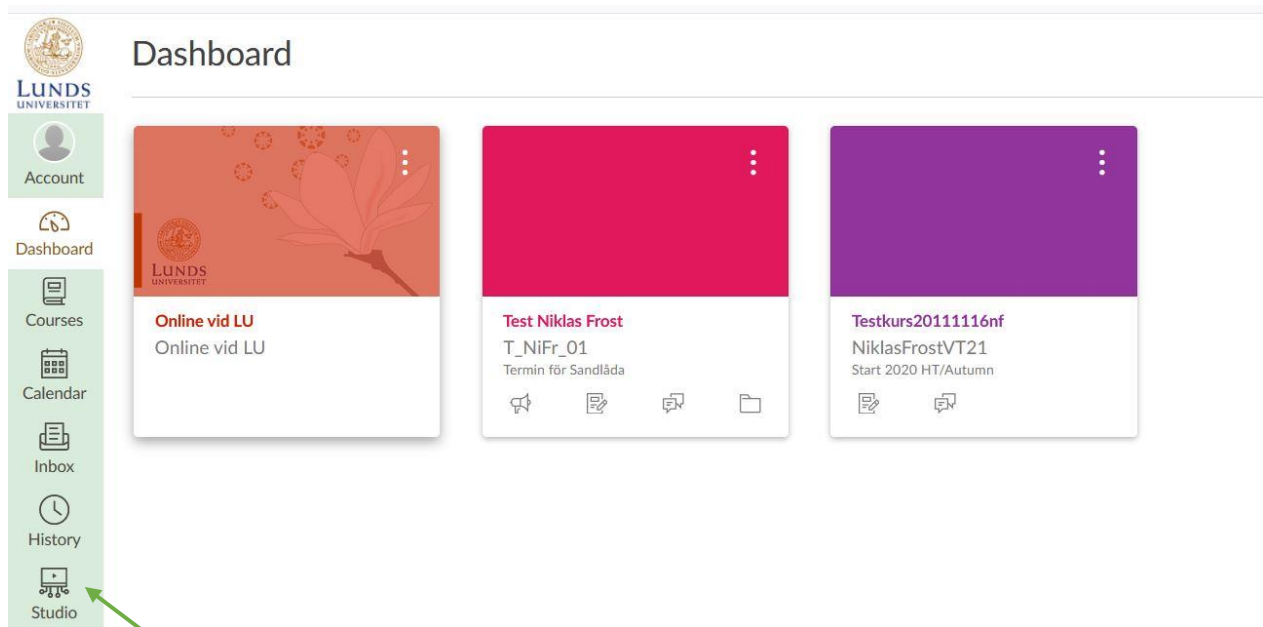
LUNDS
UNIVERSITET

Account

Dashboard

Courses

Calendar

Inbox

History

Studio

Dashboard

LUNDS
UNIVERSITET

Online vid LU
Online vid LU

Test Niklas Frost
T_NiFr_01
Termin för Sandlåda

Testkurs20111116nf
NiklasFrostVT21
Start 2020 HT/Autumn